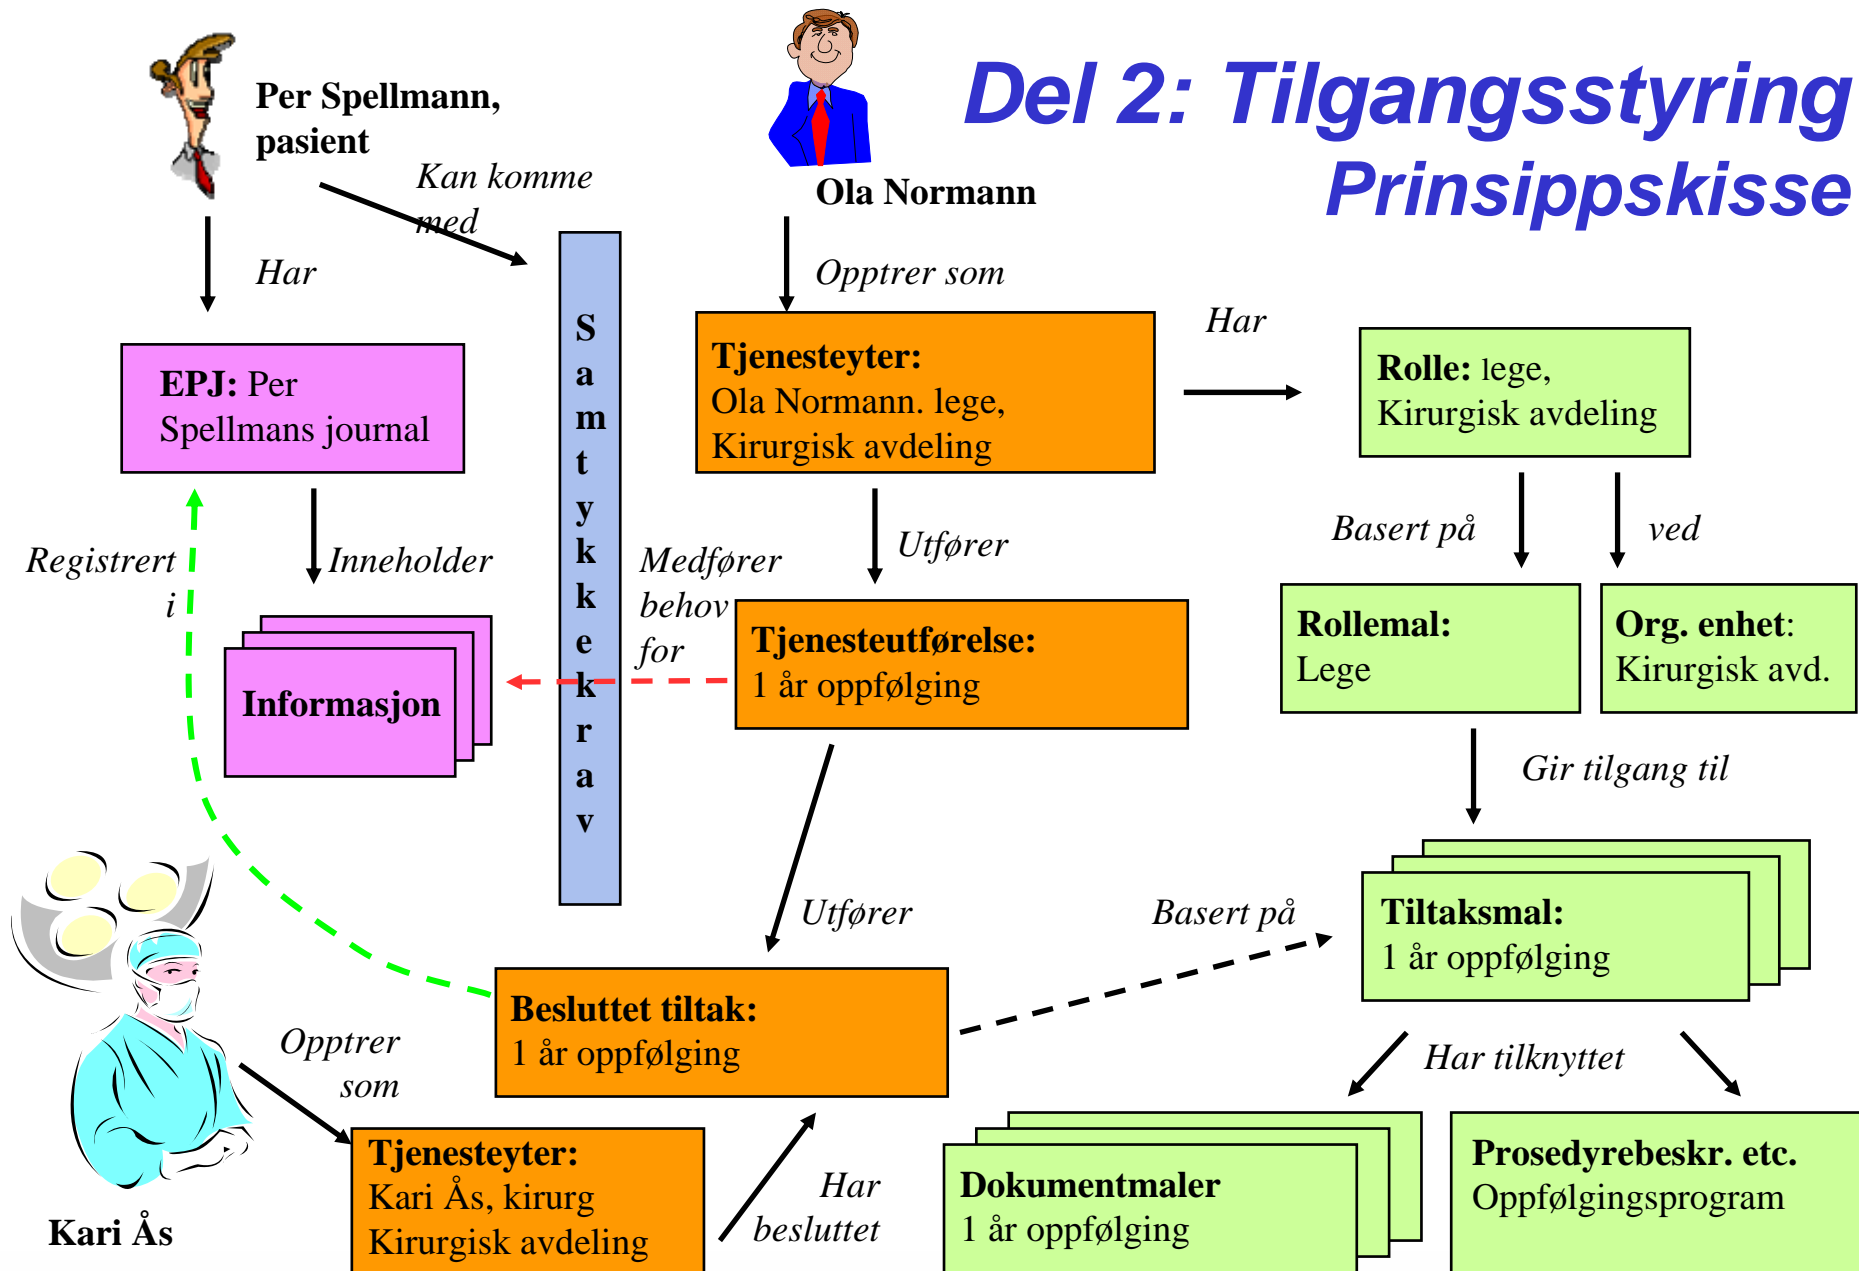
Del 2: Tilgangsstyring
Prinsippskisse

Per Spellmann, pasient

Kan komme med

Ola Normann

Har

Opptrer som

EPJ: Per Spellmans journal

Samtykkekrav

Tjenesteyter: Ola Normann. lege, Kirurgisk avdeling

Har

Rolle: lege, Kirurgisk avdeling

Registrert i

Inneholder

Utfører

Basert på

ved

Medfører behov for

Informasjon

Tjenesteutførelse: 1 år oppfølging

Rollemal: Lege

Org. enhet: Kirurgisk avd.

Gir tilgang til

Utfører

Basert på

Tiltaksmal: 1 år oppfølging

Besluttet tiltak: 1 år oppfølging

Opptrer som

Har tilknyttet

Tjenesteyter: Kari Ås, kirurg Kirurgisk avdeling

Har beslutet

Dokumentmaler 1 år oppfølging

Prosedyrebeskr. etc. Oppfølgingsprogram

Kari Ås